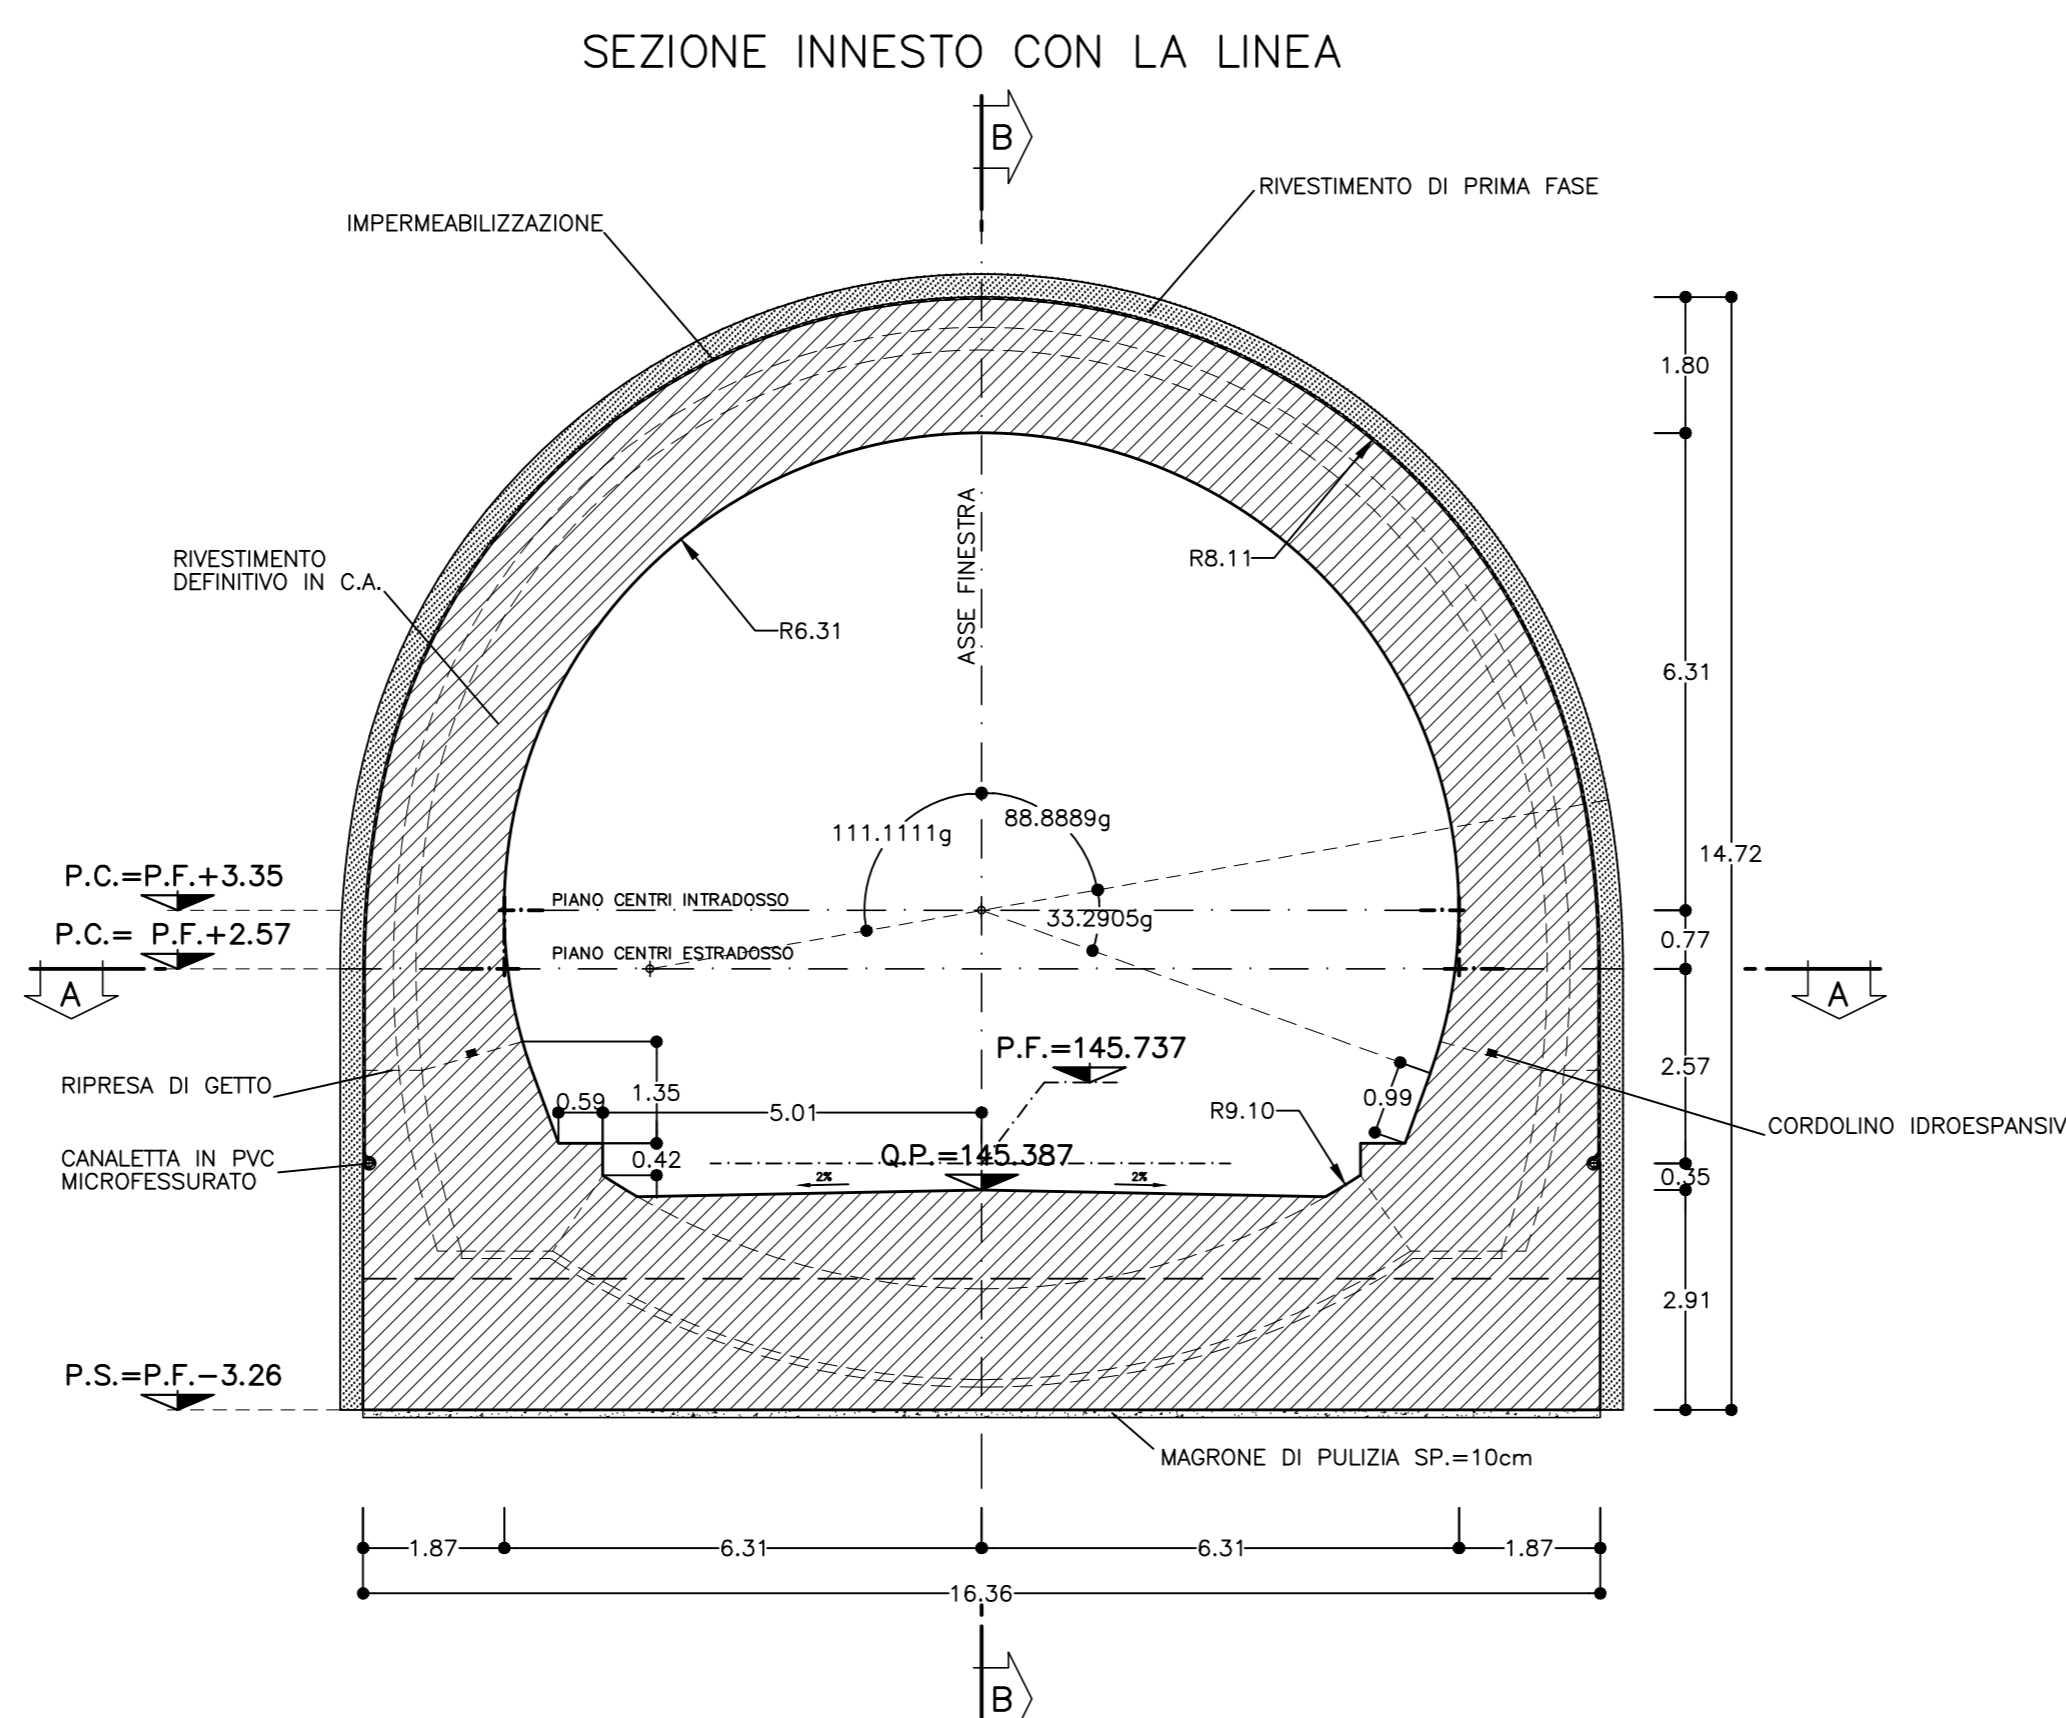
SEZIONE INNESTO CON LA LINEA

B

RIVESTIMENTO DI PRIMA FASE

IMPERMEABILIZZAZIONE

1.80

RIVESTIMENTO DEFINITIVO IN C.A.

R8.11

R6.31

ASSE FINESTRA

6.31

111.1111g

88.8889g

14.72

P.C.=P.F.+3.35

PIANO CENTRI INTRADOSSO

33.2905g

0.77

P.C.= P.F.+2.57

PIANO CENTRI ESTRADOSSO

A

A

P.F.=145.737

RIPRESA DI GETTO

1.35

2.57

0.59

5.01

R9.10

0.99

CORDOLINO IDROESPANSIV

CANALETTA IN PVC MICROFESSURATO

0.42

Q.P.=145.387

2%

2%

0.35

2.91

P.S.=P.F.−3.26

MAGRONE DI PULIZIA SP.=10cm

1.87

6.31

6.31

1.87

16.36

B